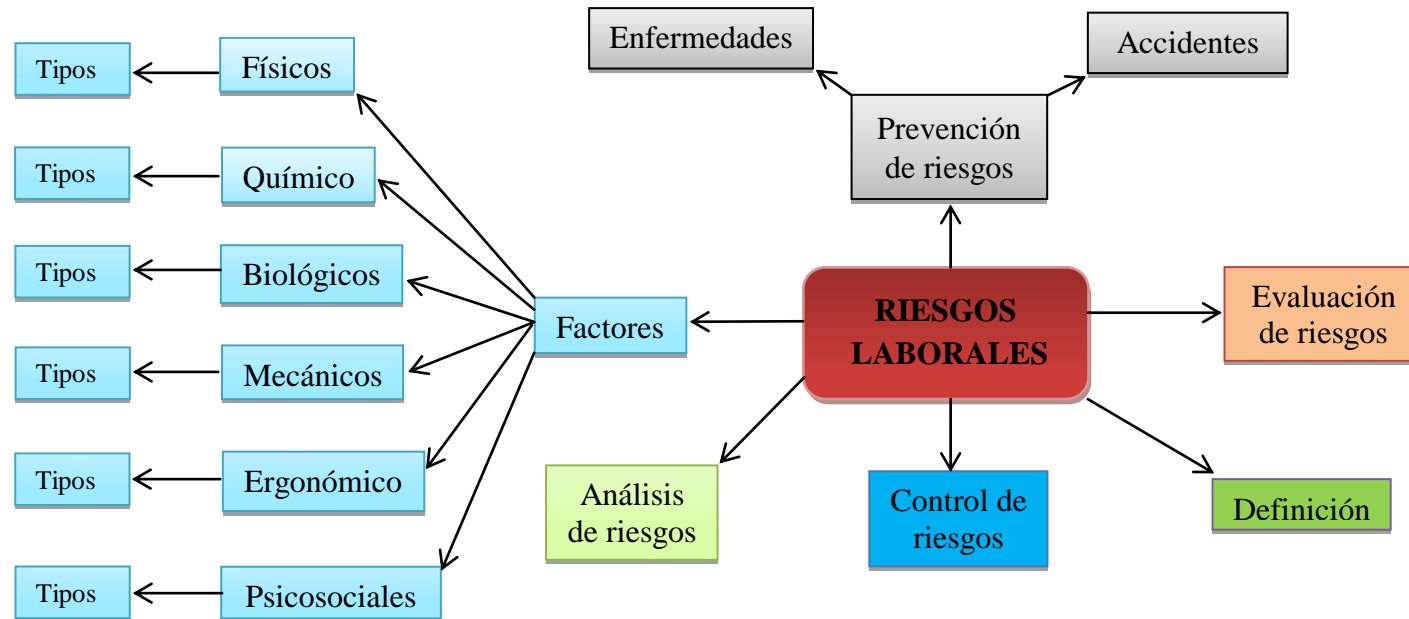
Enfermedades

Accidentes

Prevención de riesgos

Tipos

Físicos

Tipos

Químico

Tipos

Biológicos

Tipos

Mecánicos

Tipos

Ergonómico

Tipos

Psicosociales

Factores

RIESGOS LABORALES

Evaluación de riesgos

Análisis de riesgos

Control de riesgos

Definición